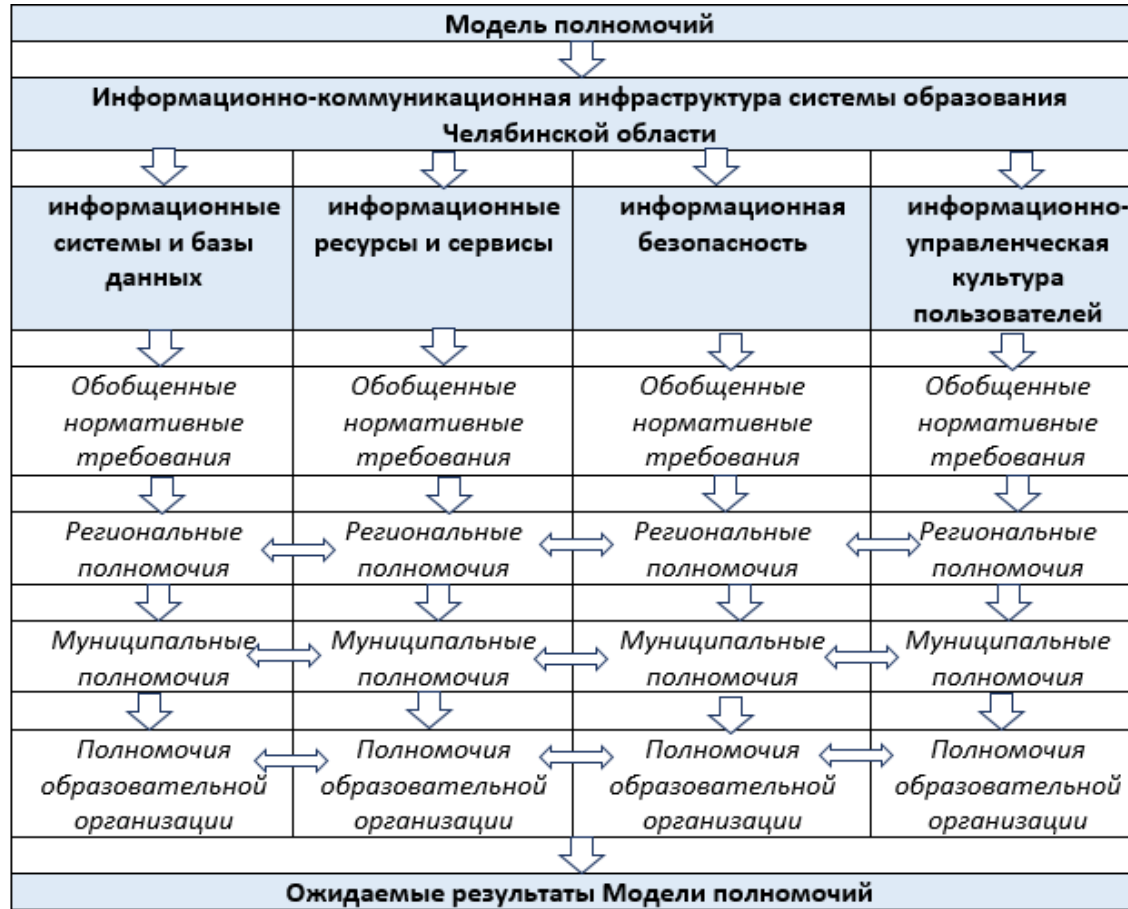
Модель полномочий

Информационно-коммуникационная инфраструктура системы образования Челябинской области

| информационные системы и базы данных | информационные ресурсы и сервисы | информационная безопасность | информационно-управленческая культура пользователей |
|---|---|---|---|
| Обобщенные нормативные требования | Обобщенные нормативные требования | Обобщенные нормативные требования | Обобщенные нормативные требования |
| Региональные полномочия | Региональные полномочия | Региональные полномочия | Региональные полномочия |
| Муниципальные полномочия | Муниципальные полномочия | Муниципальные полномочия | Муниципальные полномочия |
| Полномочия образовательной организации | Полномочия образовательной организации | Полномочия образовательной организации | Полномочия образовательной организации |

Ожидаемые результаты Модели полномочий